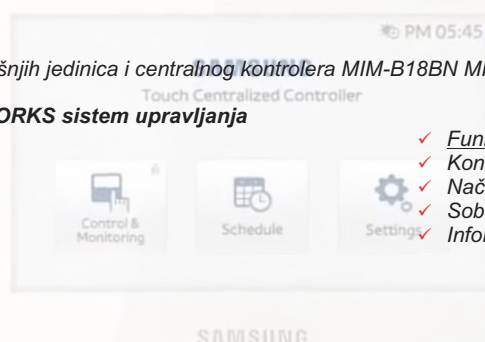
PM 05:45

šnjih jedinica i centralnog kontrolera MIM-B18BN MI

SAMSUNG
Touch Centralized Controller

ORKS sistem upravljanja

Control & Monitoring

Schedule

Settings

✓ Funk
✓ Kon
✓ Nač
✓ Sob
✓ Infor

SAMSUNG